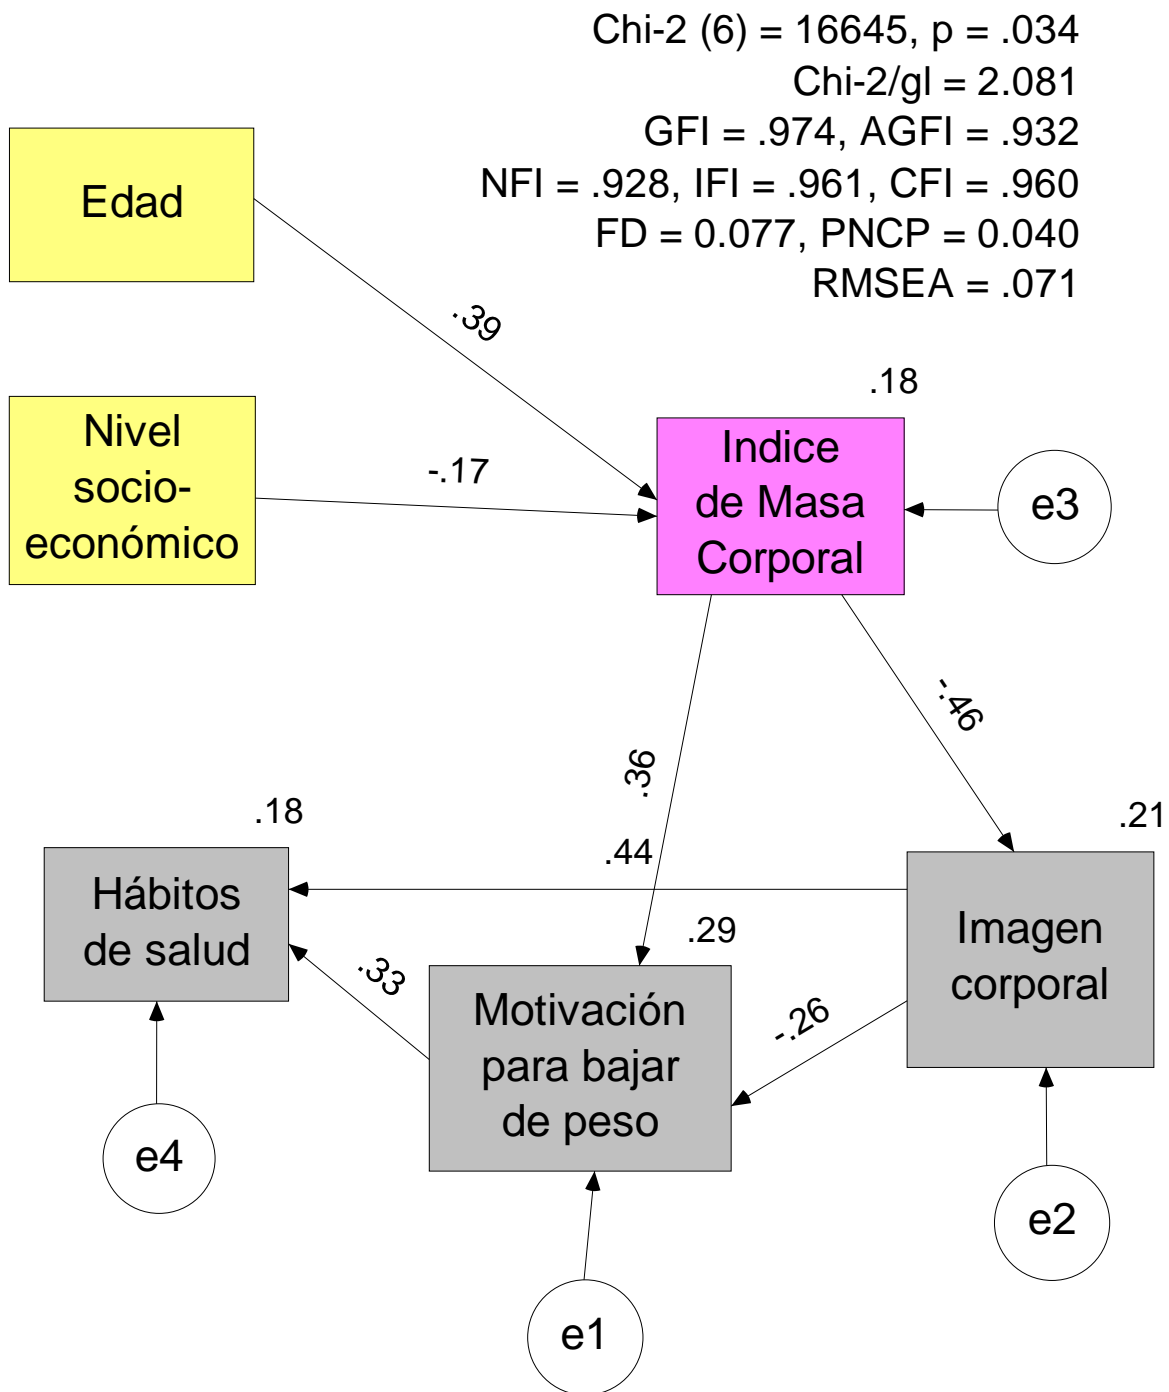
Chi-2 (6) = 16645, p = .034
Chi-2/gl = 2.081
GFI = .974, AGFI = .932
NFI = .928, IFI = .961, CFI = .960
FD = 0.077, PNCP = 0.040
RMSEA = .071

Edad

.39

Nivel socio-económico

-.17

.18

Indice de Masa Corporal

e3

-.46

.36

.18

.44

.21

Hábitos de salud

.29

Imagen corporal

.33

Motivación para bajar de peso

-.26

e4

e2

e1